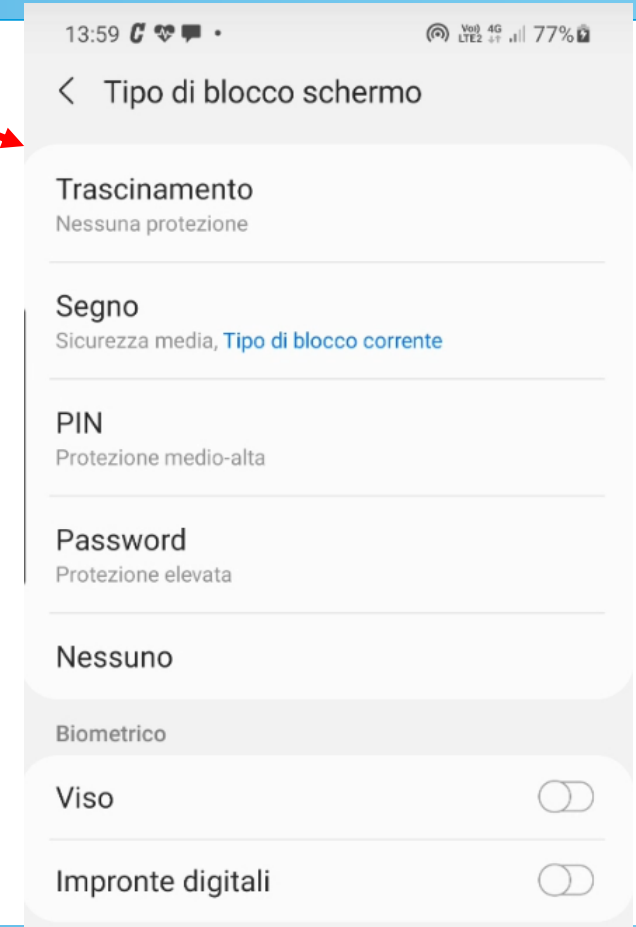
13:59 Vo) LTE2 4G 77%

Tipo di blocco schermo

Trascinamento
Nessuna protezione

Segno
Sicurezza media, Tipo di blocco corrente

PIN
Protezione medio-alta

Password
Protezione elevata

Nessuno

Biometrico

Viso

Impronte digitali